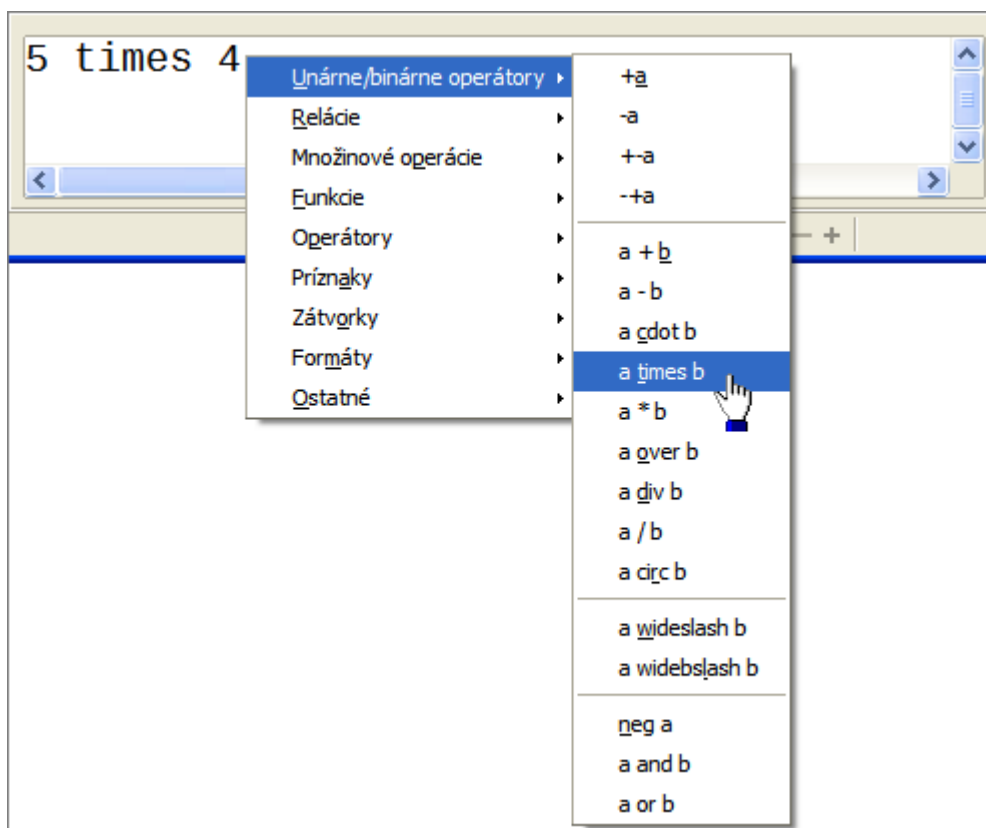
5 times 4

Unárne/binárne operátory
Relácie
Množinové operácie
Funkcie
Operátory
Príznaky
Zátvorky
Formáty
Ostatné

+a
-a
+-a
-+a
a + b
a - b
a cdot b
a times b
a * b
a over b
a div b
a / b
a circ b
a wideslash b
a widebslash b
neg a
a and b
a or b